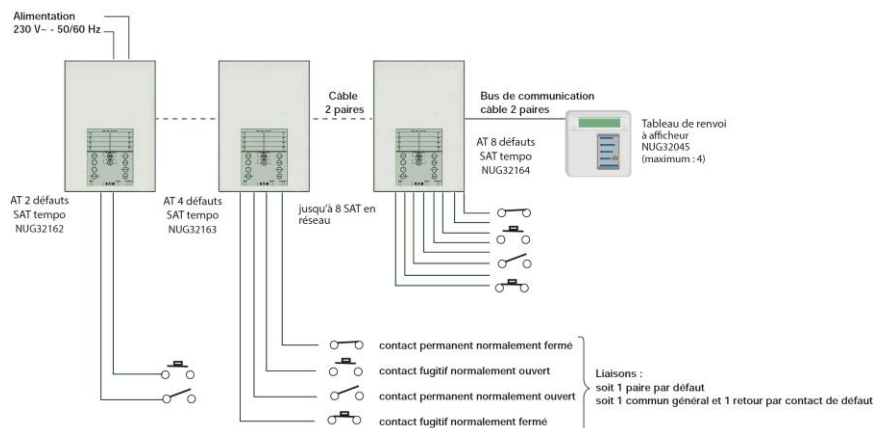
Alimentation
230 V~ - 50/60 Hz

Câble
2 paires

Bus de communication
câble 2 paires

Tableau de renvoi
à afficheur
NUG32045
(maximum : 4)

AT 8 défauts
SAT tempo
NUG32164

AT 2 défauts
SAT tempo
NUG32162

AT 4 défauts
SAT tempo
NUG32163

jusqu'à 8 SAT en
réseau

contact permanent normalement fermé
contact fugitif normalement ouvert
contact permanent normalement ouvert
contact fugitif normalement fermé

Liaisons :
soit 1 paire par défaut
soit 1 commun général et 1 retour par contact de défaut